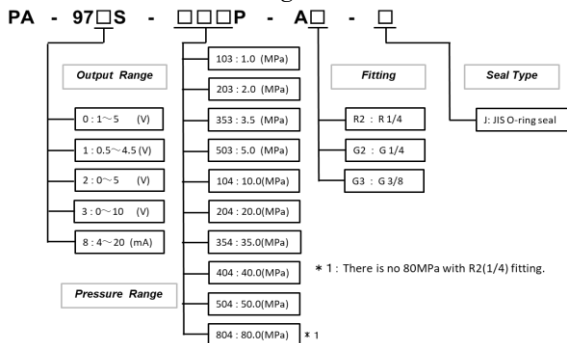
PA - 97□S - □□□P - A□ - □

Output Range

0 : 1～5 (V)

1 : 0.5～4.5 (V)

2 : 0～5 (V)

3 : 0～10 (V)

8 : 4～20 (mA)

Pressure Range

103 : 1.0 (MPa)

203 : 2.0 (MPa)

353 : 3.5 (MPa)

503 : 5.0 (MPa)

104 : 10.0(MPa)

204 : 20.0(MPa)

354 : 35.0(MPa)

404 : 40.0(MPa)

504 : 50.0(MPa)

804 : 80.0(MPa) ＊1

Fitting

R2 : R 1/4

G2 : G 1/4

G3 : G 3/8

Seal Type

J: JIS O-ring seal

＊1 : There is no 80MPa with R2(1/4) fitting.